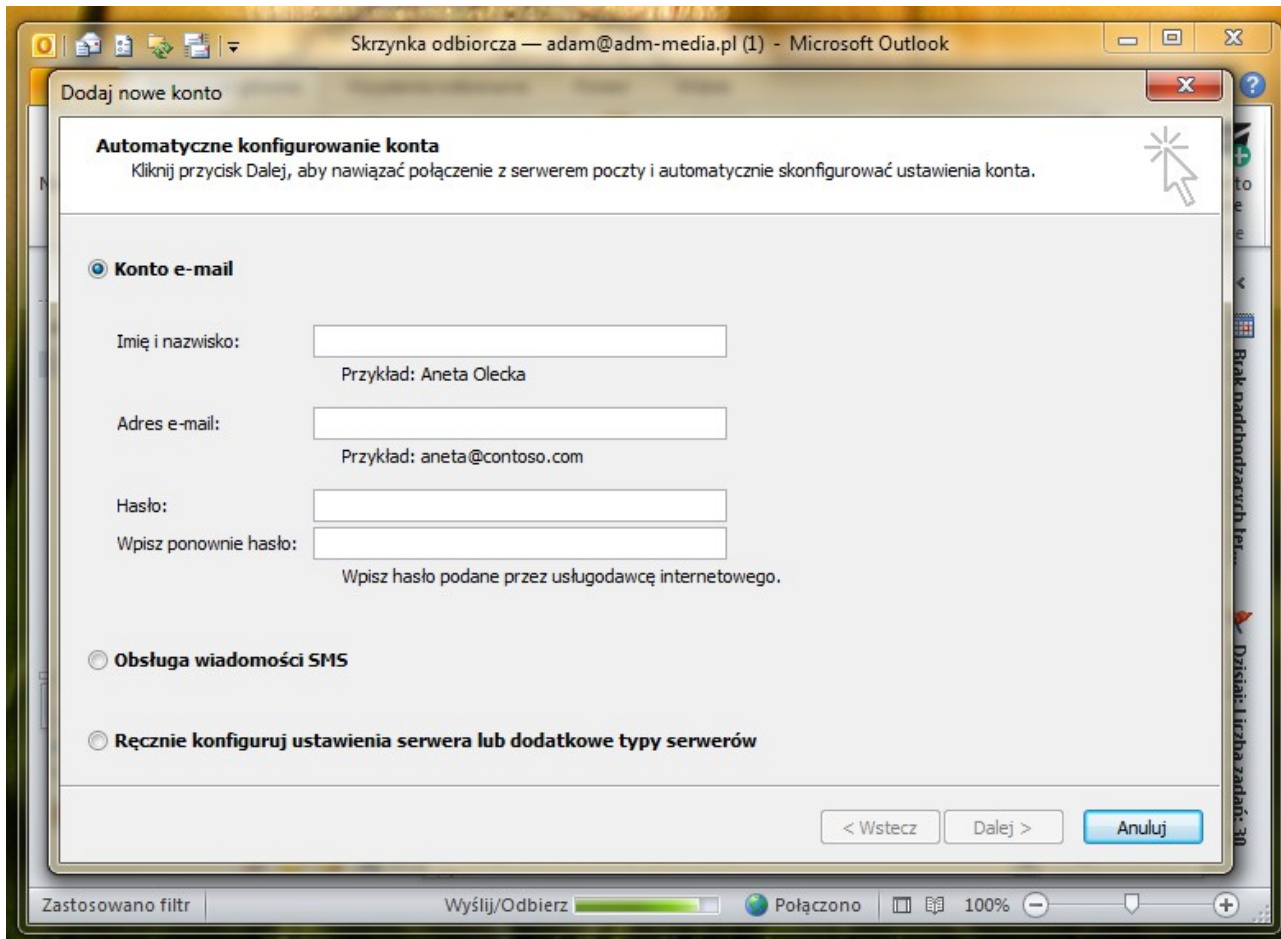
Skrzynka odbiorcza — adam@adm-media.pl (1) - Microsoft Outlook

Dodaj nowe konto

Automatyczne konfigurowanie konta
Kliknij przycisk Dalej, aby nawiązać połączenie z serwerem poczty i automatycznie skonfigurować ustawienia konta.

Konto e-mail

Imię i nazwisko:
Przykład: Aneta Olecka

Adres e-mail:
Przykład: aneta@contoso.com

Hasło:
Wpisz ponownie hasło:
Wpisz hasło podane przez usługodawcę internetowego.

Obsługa wiadomości SMS

Ręcznie konfiguruj ustawienia serwera lub dodatkowe typy serwerów

< Wstecz
Dalej >
Anuluj

Brak nadchodzących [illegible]
Dzisiaj: Liczba zadań: 30

Zastosowano filtr
Wyślij/Odbierz
Połączono
100%